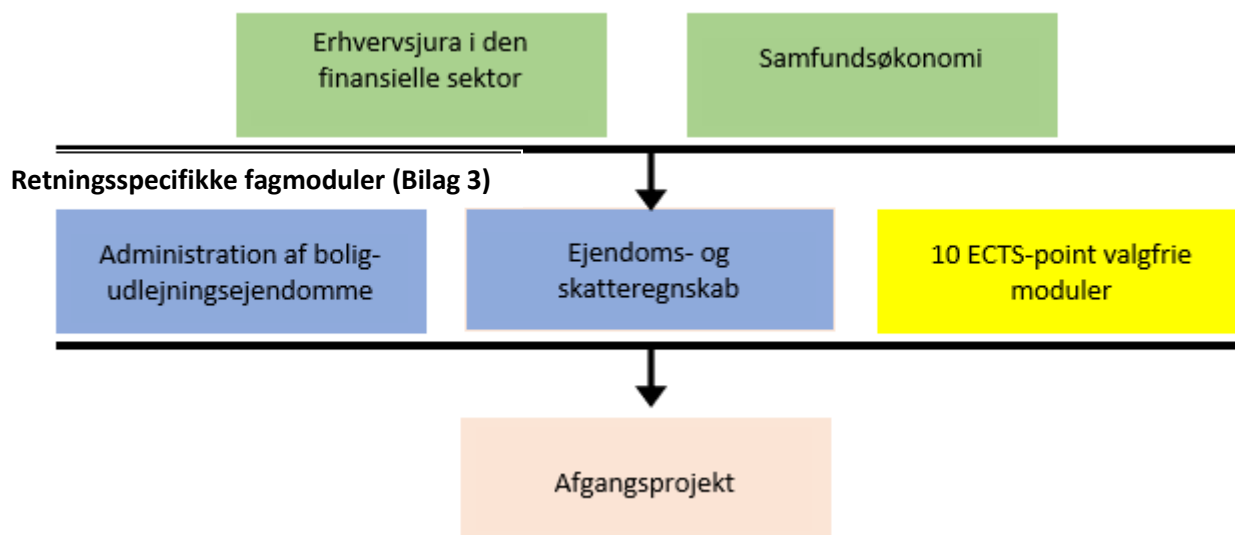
Erhvervsjura i den finansielle sektor

Samfundsøkonomi

**Retningsspecifikke fagmoduler (Bilag 3)**

Administration af bolig-udlejningsejendomme

Ejendoms- og skatteregnskab

10 ECTS-point valgfrie moduler

Afgangsprojekt